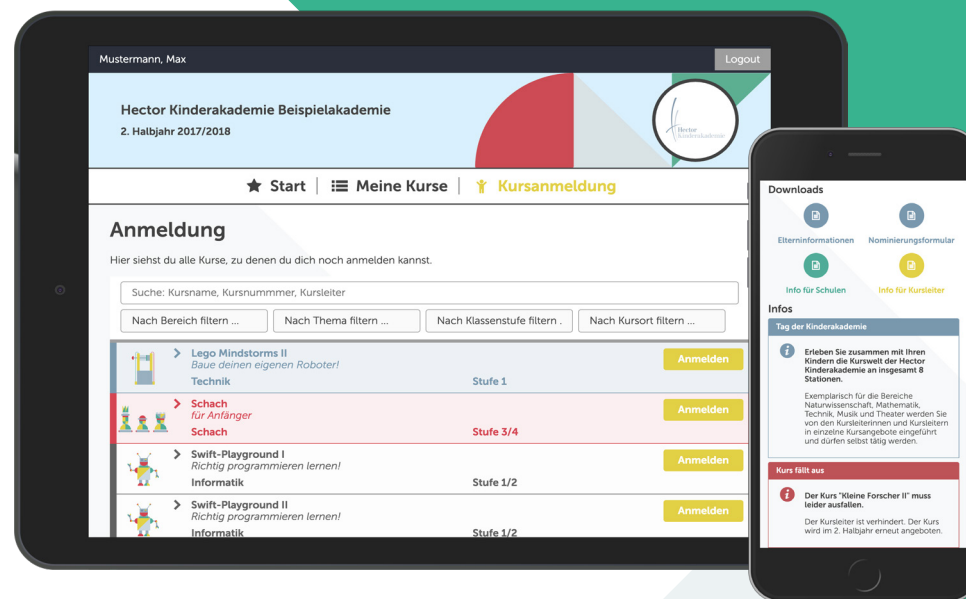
Mustermann, Max

Logout

Hector Kinderakademie Beispielakademie
2. Halbjahr 2017/2018

Hector Kinderakademie

Start | Meine Kurse | Kursanmeldung

Anmeldung

Hier siehst du alle Kurse, zu denen du dich noch anmelden kannst.

Suche: Kursname, Kursnummmer, Kursleiter

Nach Bereich filtern ...
Nach Thema filtern ...
Nach Klassenstufe filtern .
Nach Kursort filtern ...

Lego Mindstorms II
Baue deinen eigenen Roboter!
Technik
Stufe 1
Anmelden

Schach
für Anfänger
Schach
Stufe 3/4
Anmelden

Swift-Playground I
Richtig programmieren lernen!
Informatik
Stufe 1/2
Anmelden

Swift-Playground II
Richtig programmieren lernen!
Informatik
Stufe 1/2
Anmelden

Downloads

Elterninformationen
Nominierungsformular
Info für Schulen
Info für Kursleiter

Infos

Tag der Kinderakademie

Erleben Sie zusammen mit Ihren Kindern die Kurswelt der Hector Kinderakademie an insgesamt 8 Stationen.

Exemplarisch für die Bereiche Naturwissenschaft, Mathematik, Technik, Musik und Theater werden Sie von den Kursleiterinnen und Kursleitern in einzelne Kursangebote eingeführt und dürfen selbst tätig werden.

Kurs fällt aus

Der Kurs "Kleine Forscher II" muss leider ausfallen.

Der Kursleiter ist verhindert. Der Kurs wird im 2. Halbjahr erneut angeboten.